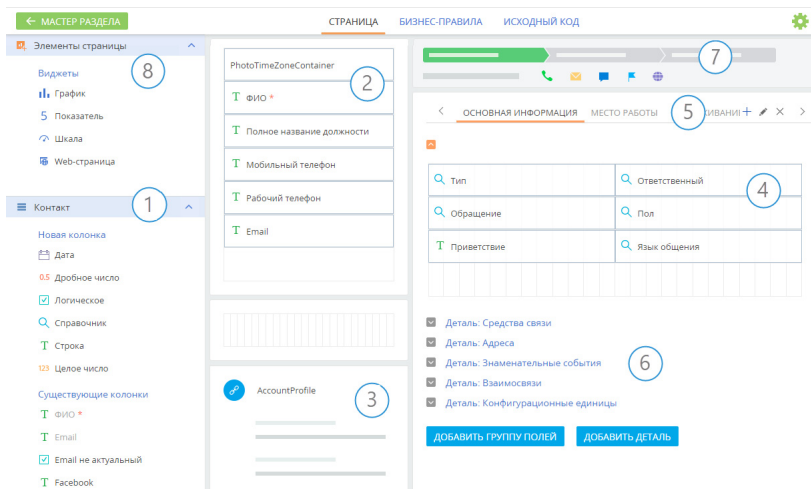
← МАСТЕР РАЗДЕЛА

СТРАНИЦА БИЗНЕС-ПРАВИЛА ИСХОДНЫЙ КОД

Элементы страницы

8

Виджеты

График

Показатель

Шкала

Web-страница

Контакт

1

Новая колонка

Дата

0.5 Дробное число

Логическое

Справочник

T Строка

123 Целое число

Существующие колонки

T ФИО *

T Email

Email не актуальный

T Facebook

PhotoTimeZoneContainer

2

T ФИО *

T Полное название должности

T Мобильный телефон

T Рабочий телефон

T Email

AccountProfile

3

7

ОСНОВНАЯ ИНФОРМАЦИЯ МЕСТО РАБОТЫ

5

ИВАНИ

Тип

Ответственный

4

Обращение

Пол

T Приветствие

Язык общения

Деталь: Средства связи

Деталь: Адреса

Деталь: Знаменательные события

6

Деталь: Взаимосвязи

Деталь: Конфигурационные единицы

ДОБАВИТЬ ГРУППУ ПОЛЕЙ

ДОБАВИТЬ ДЕТАЛЬ